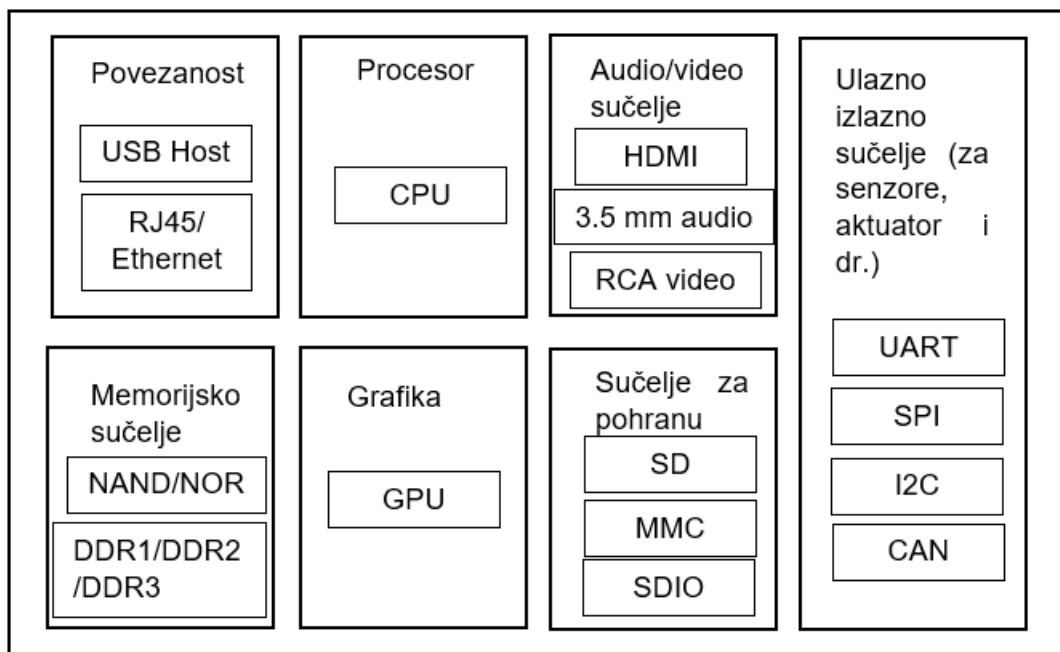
Povezanost

USB Host

RJ45/ Ethernet

Procesor

CPU

Audio/video sučelje

HDMI

3.5 mm audio

RCA video

Ulazno izlazno sučelje (za senzore, aktuator i dr.)

UART

SPI

I2C

CAN

Memorijsko sučelje

NAND/NOR

DDR1/DDR2 /DDR3

Grafika

GPU

Sučelje za pohranu

SD

MMC

SDIO